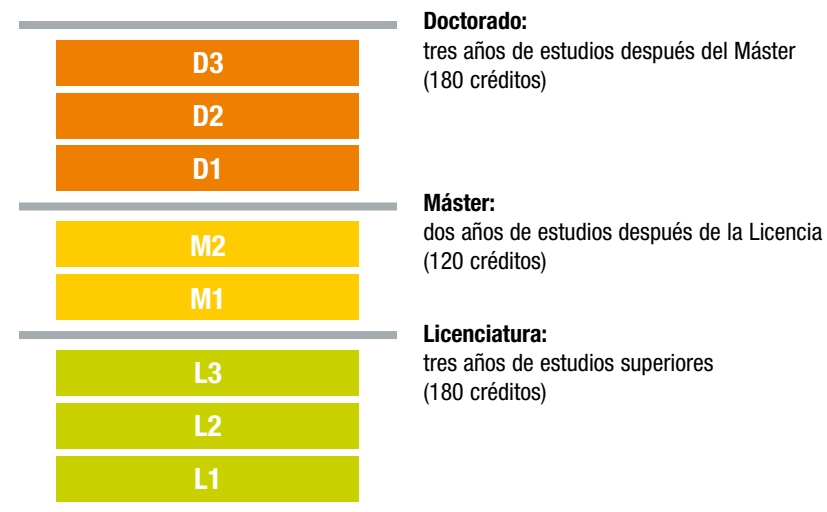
D3
D2
D1

Doctorado:
tres años de estudios después del Máster (180 créditos)

M2
M1

Máster:
dos años de estudios después de la Licencia (120 créditos)

L3
L2
L1

Licenciatura:
tres años de estudios superiores (180 créditos)